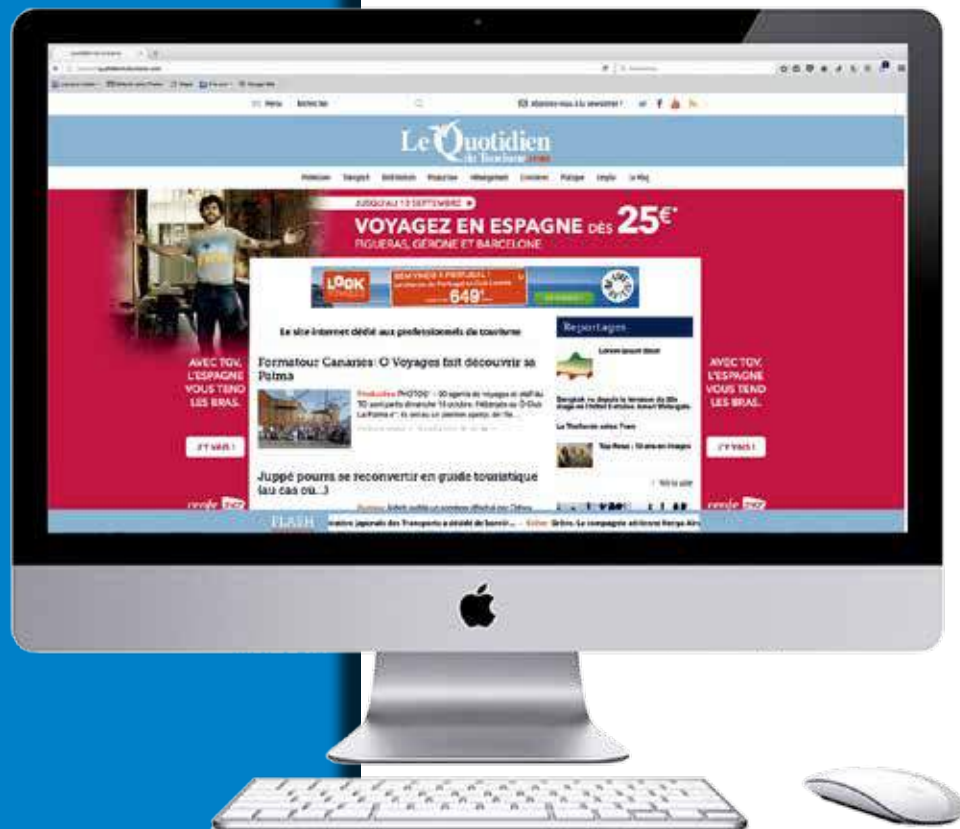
Le Quotidien du Tourisme

JUSQU'AU 13 SEPTEMBRE

VOYAGEZ EN ESPAGNE DÈS 25€*

FIGUERAS, GÉRONE ET BARCELONE

AVEC TGV, L'ESPAGNE VOUS TEND LES BRAS.

J'Y VAIS !

AVEC TGV, L'ESPAGNE VOUS TEND LES BRAS.

J'Y VAIS !

LOOK

649€

Le site internet dédié aux professionnels du tourisme

Reportages

Formatour Canaries: O Voyages fait découvrir sa Palma

Juppé pourra se reconvertir en guide touristique (au cas où...)

FLASH